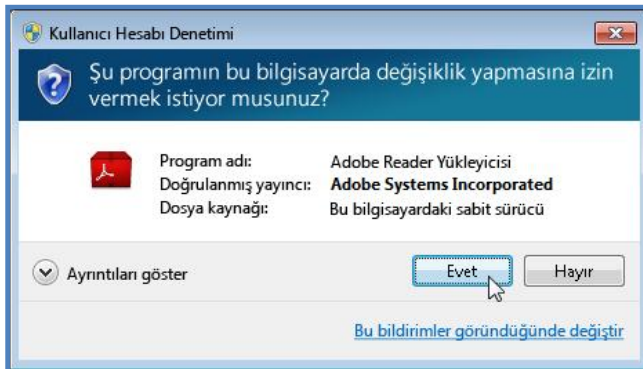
Kullanıcı Hesabı Denetimi

Şu programın bu bilgisayarda değişiklik yapmasına izin vermek istiyor musunuz?

| | |
|---|---|
| Program adı: | Adobe Reader Yükleyicisi |
| Doğrulanmış yayıncı: | **Adobe Systems Incorporated** |
| Dosya kaynağı: | Bu bilgisayardaki sabit sürücü |

Ayrıntıları göster

Evet

Hayır

Bu bildirimler göründüğünde değiştir